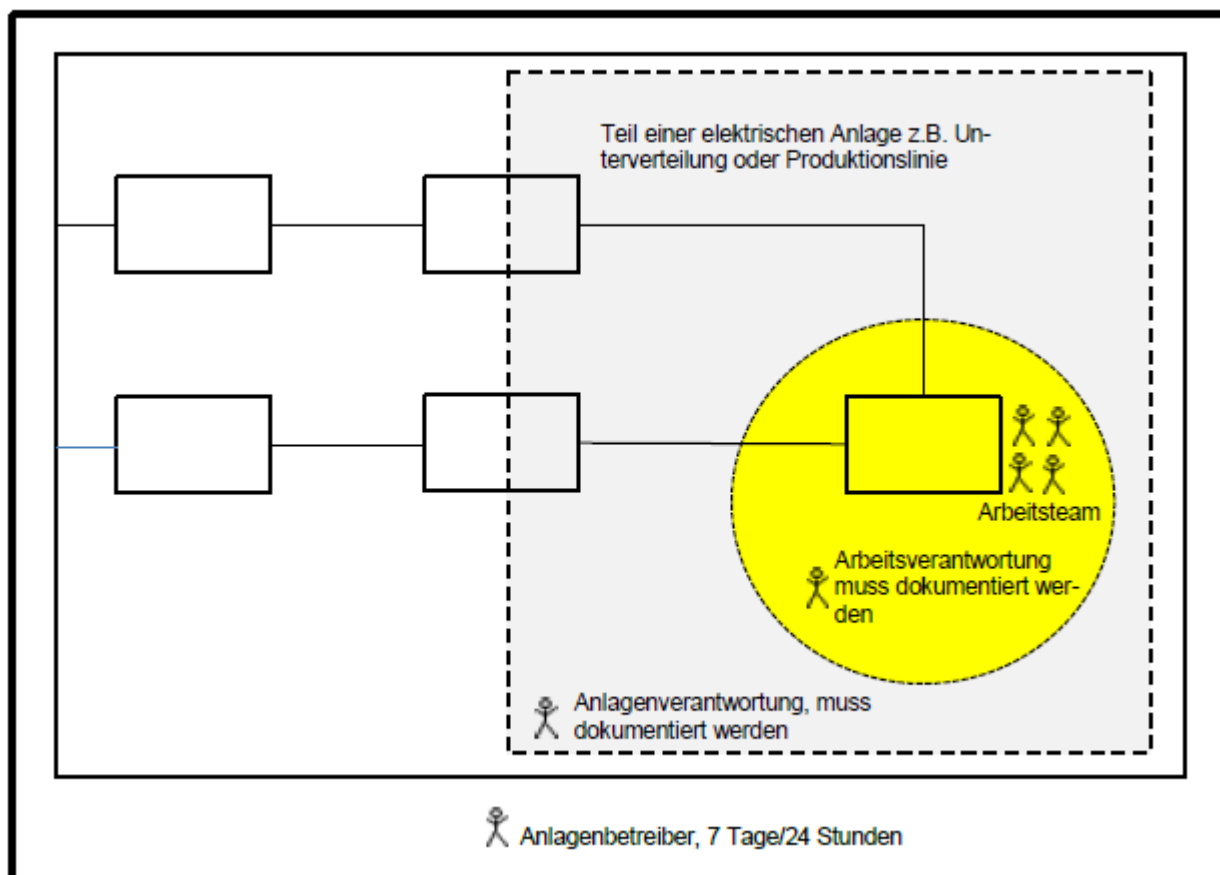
Teil einer elektrischen Anlage z.B. Unterverteilung oder Produktionslinie

Arbeitsteam

Arbeitsverantwortung muss dokumentiert werden

Anlagenverantwortung, muss dokumentiert werden

Anlagenbetreiber, 7 Tage/24 Stunden